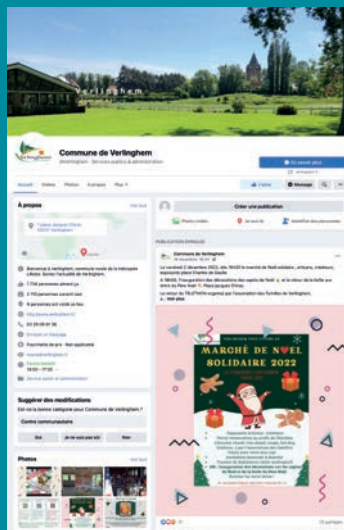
Verlinghem

Commune de Verlinghem

@Verlinghem · Service public & administration

En savoir plus

Accueil Vidéos Photos À propos Plus

J'aime Message

À propos Voir tout

1 place Jacques Olivier 59237 Verlinghem

Bienvenue à Verlinghem, commune rurale de la métropole Lilloise. Suivez l'actualité de Verlinghem.

1 734 personnes aiment ça

2 115 personnes suivent ceci

4 personnes ont visité ce lieu

http://www.verlinghem.fr/

03 20 08 97 58

Envoyer un message

Fourchette de prix · Non applicable

www.verlinghem.fr

Service public et administration

Suggérer des modifications

Est-ce la bonne catégorie pour Commune de Verlinghem ?

Centre communautaire

Oui Je ne suis pas sûr Non

Photos Voir tout

Créer une publication

Photo/vidéo Je suis là Identifier des personnes

PUBLICATION ÉPINGLÉE

Commune de Verlinghem

Le vendredi 2 décembre 2022, dès 16h30 le marché de Noël solidaire : artisans, créateurs, exposants place Charles de Gaulle.

À 18h00, l'inauguration des décorations des sapins de Noël, et le retour de la boîte aux lettres du Père Noël. Place Jacques Olivier.

Le retour du TELETHON organisé par l'association des Familles de Verlinghem.

... Voir plus

MARCHÉ DE NOËL SOLIDAIRE 2022

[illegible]

Commentaires 73 partages